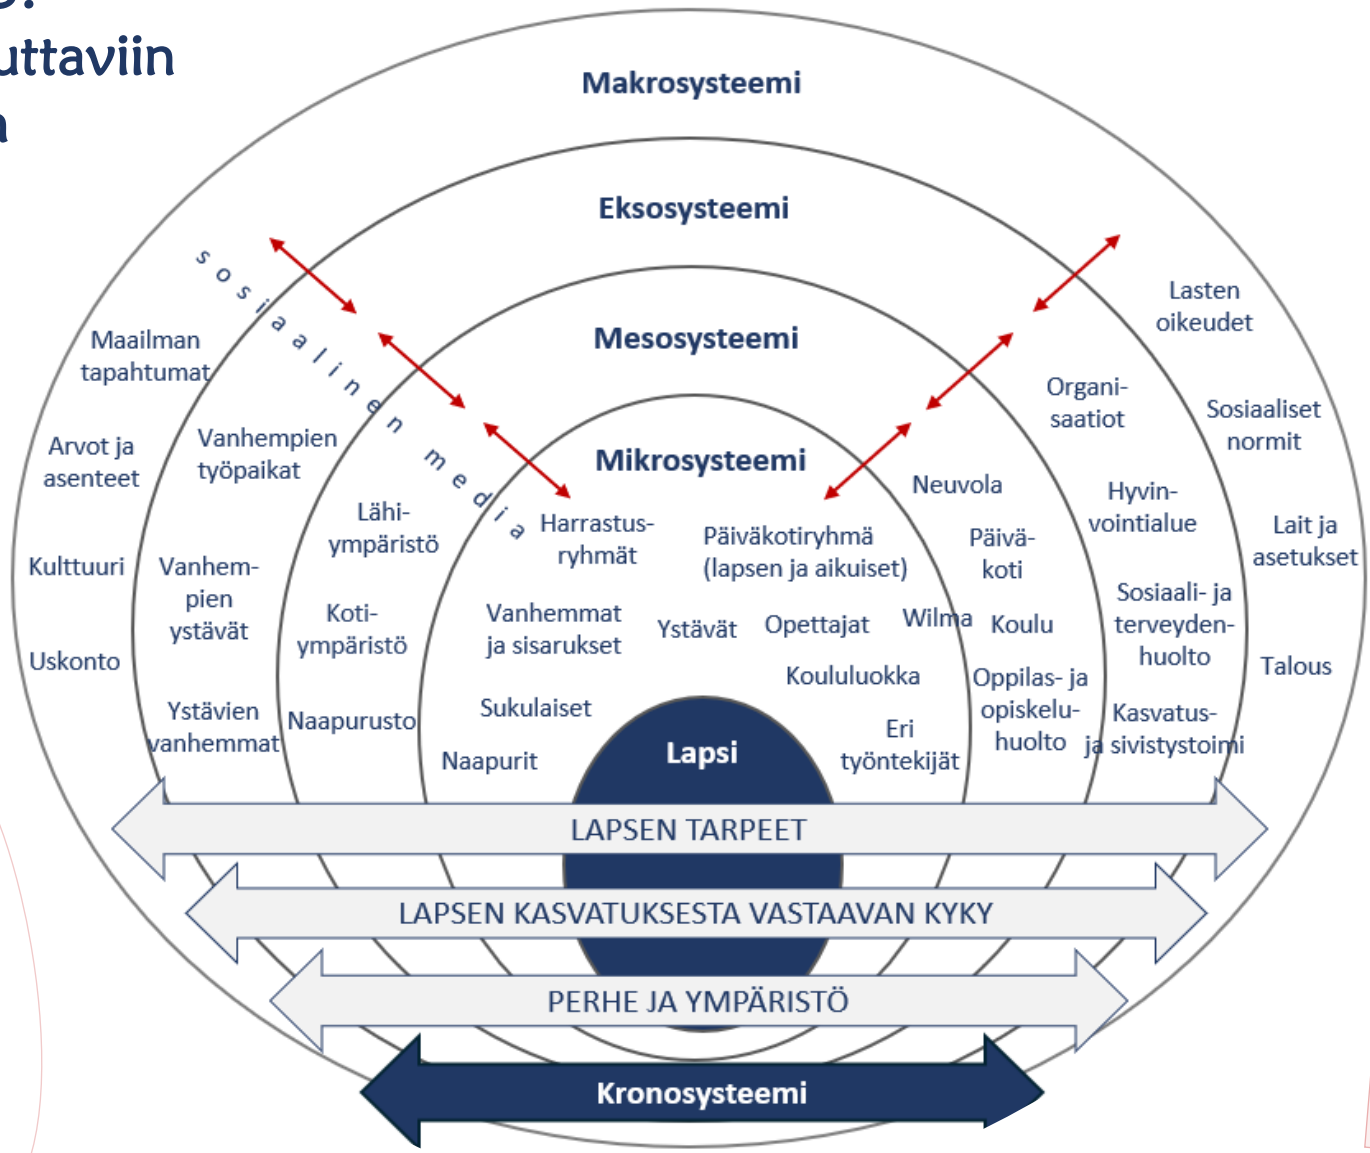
uttaviin

Makrosysteemi

Eksosysteemi

Mesosysteemi

Mikrosysteemi

sosiaalinen media

Maailman tapahtumat

Arvot ja asenteet

Kulttuuri

Uskonto

Vanhempien työpaikat

Vanhempien ystävät

Ystävien vanhemmat

Lähiympäristö

Kotiympäristö

Naapurusto

Harrastusryhmät

Päiväkotiryhmä (lapsen ja aikuiset)

Vanhemmat ja sisarukset

Ystävät

Opettajat

Wilma

Koululuokka

Sukulaiset

Naapurit

Eri työntekijät

Lapsi

Neuvola

Päiväkoti

Koulu

Oppilas- ja opiskeluhuolto

Organisaatiot

Hyvinvointialue

Sosiaali- ja terveydenhuolto

Kasvatus- ja sivistystoimi

Lasten oikeudet

Sosiaaliset normit

Lait ja asetukset

Talous

LAPSEN TARPEET

LAPSEN KASVATUKSESTA VASTAAVAN KYKY

PERHE JA YMPÄRISTÖ

Kronosysteemi